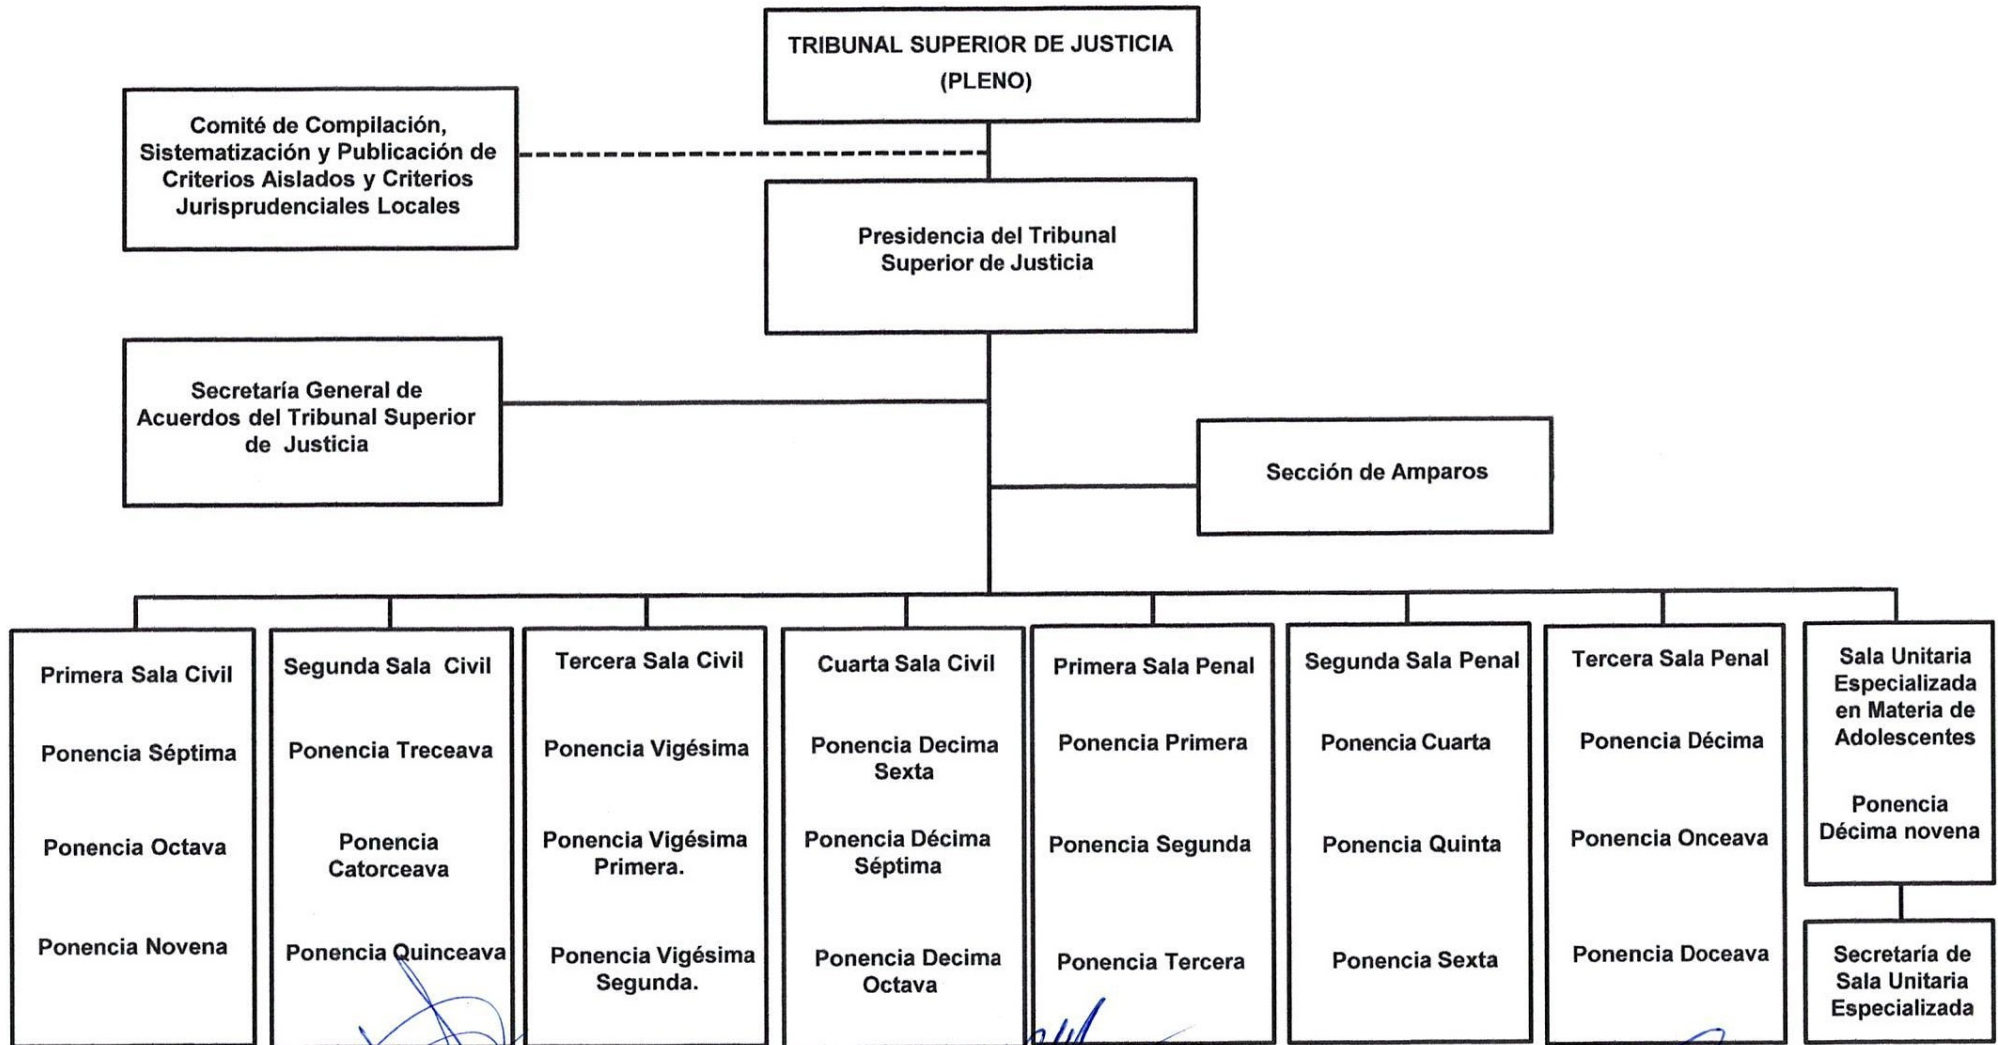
TRIBUNAL SUPERIOR DE JUSTICIA (PLENO)

Comité de Compilación, Sistematización y Publicación de Criterios Aislados y Criterios Jurisprudenciales Locales

Presidencia del Tribunal Superior de Justicia

Secretaría General de Acuerdos del Tribunal Superior de Justicia

Sección de Amparos

Primera Sala Civil

Ponencia Séptima

Ponencia Octava

Ponencia Novena

Segunda Sala Civil

Ponencia Treceava

Ponencia Catorceava

Ponencia Quinceava

Tercera Sala Civil

Ponencia Vigésima

Ponencia Vigésima Primera.

Ponencia Vigésima Segunda.

Cuarta Sala Civil

Ponencia Decima Sexta

Ponencia Décima Séptima

Ponencia Decima Octava

Primera Sala Penal

Ponencia Primera

Ponencia Segunda

Ponencia Tercera

Segunda Sala Penal

Ponencia Cuarta

Ponencia Quinta

Ponencia Sexta

Tercera Sala Penal

Ponencia Décima

Ponencia Onceava

Ponencia Doceava

Sala Unitaria Especializada en Materia de Adolescentes

Ponencia Décima novena

Secretaría de Sala Unitaria Especializada